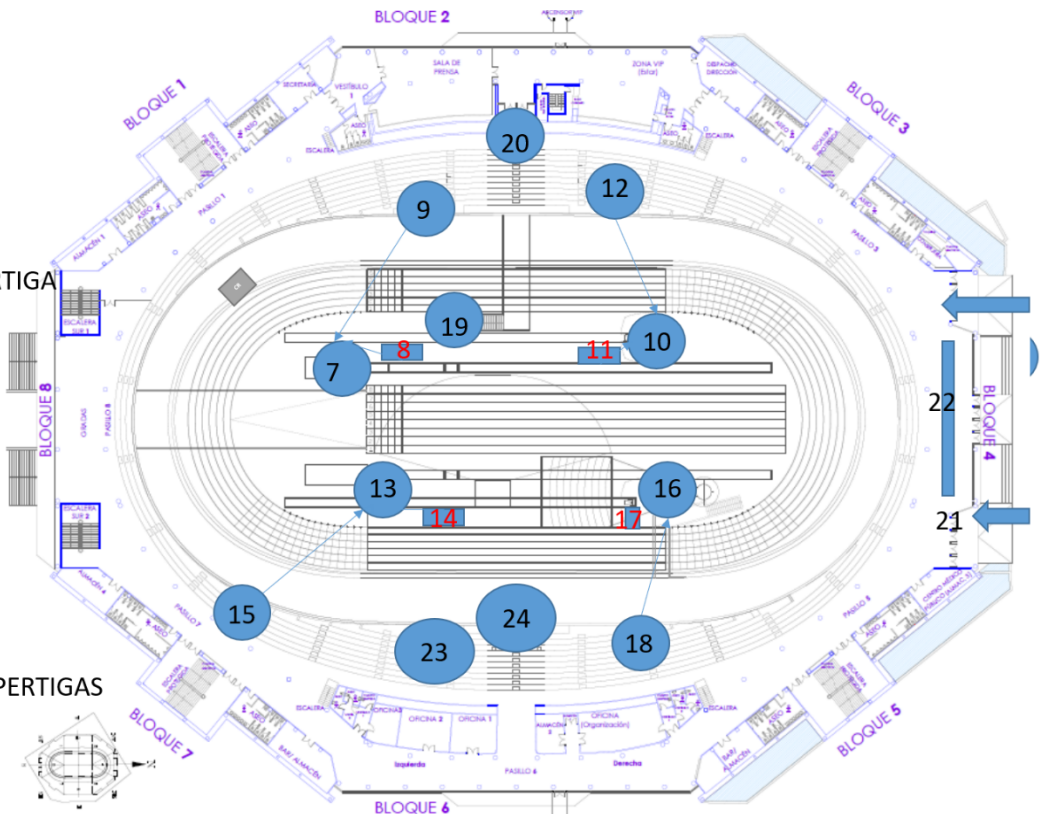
BLOQUE 2
ASCENSOR
SALA DE PRENSA
ZONA VIP (Estar)
DESPACHO DIRECCION
SECRETARIA
VESTIBULO
ASEO
ESCALERA
BLOQUE 1
BLOQUE 3
PASILLO 1
PASILLO 3
ALMACEN 1
20
9
12
ATIGA
ESCALERA SUR 1
19
10
8
11
7
BLOQUE 8
GRADAS
PASILLO 8
22
BLOQUE 4
13
16
14
17
21
ESCALERA SUR 2
ALMACEN 4
PASILLO 7
PASILLO 5
15
24
23
18
PERTIGAS
ESCALERA
OFICINA 2
OFICINA 1
OFICINA (Organización)
ALMACEN
Izquierda
Derecha
PASILLO 6
BLOQUE 7
BLOQUE 5
BLOQUE 6